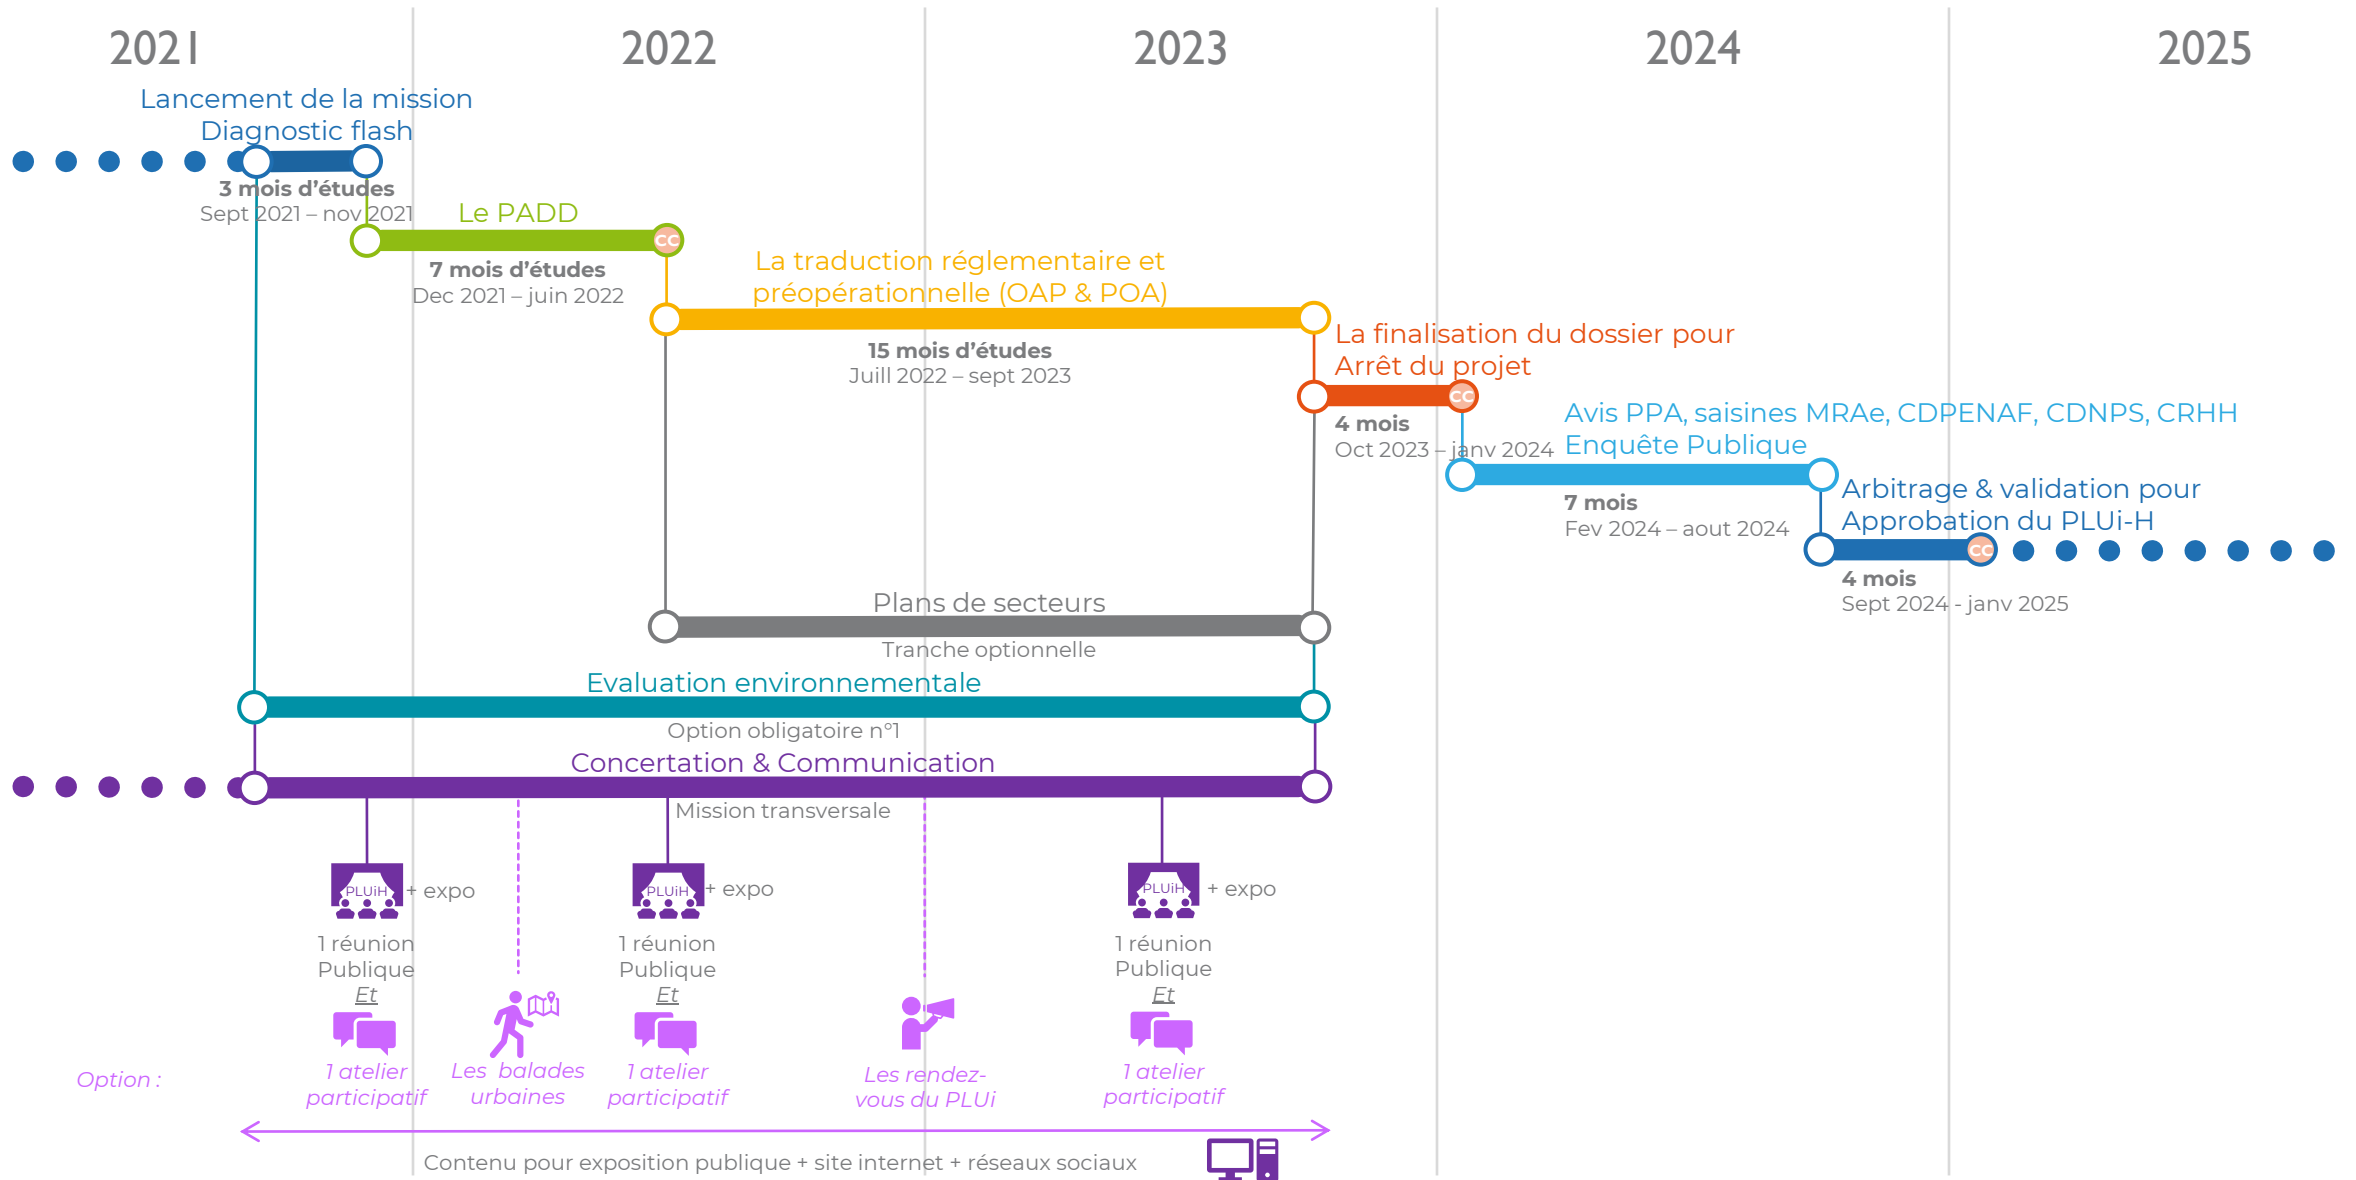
2021 2022 2023 2024 2025

Lancement de la mission
Diagnostic flash
3 mois d'études
Sept 2021 – nov 2021

Le PADD
CC
7 mois d'études
Dec 2021 – juin 2022

La traduction réglementaire et préopérationnelle (OAP & POA)
15 mois d'études
Juill 2022 – sept 2023

La finalisation du dossier pour Arrêt du projet
CC
4 mois
Oct 2023 – janv 2024

Avis PPA, saisines MRAe, CDPENAF, CDNPS, CRHH
Enquête Publique
7 mois
Fev 2024 – aout 2024

Arbitrage & validation pour Approbation du PLUi-H
CC
4 mois
Sept 2024 - janv 2025

Plans de secteurs
Tranche optionnelle

Evaluation environnementale
Option obligatoire n°1

Concertation & Communication
Mission transversale

PLUiH + expo
1 réunion Publique
Et
1 atelier participatif

Les balades urbaines

PLUiH + expo
1 réunion Publique
Et
1 atelier participatif

Les rendez-vous du PLUi

PLUiH + expo
1 réunion Publique
Et
1 atelier participatif

Option :

Contenu pour exposition publique + site internet + réseaux sociaux